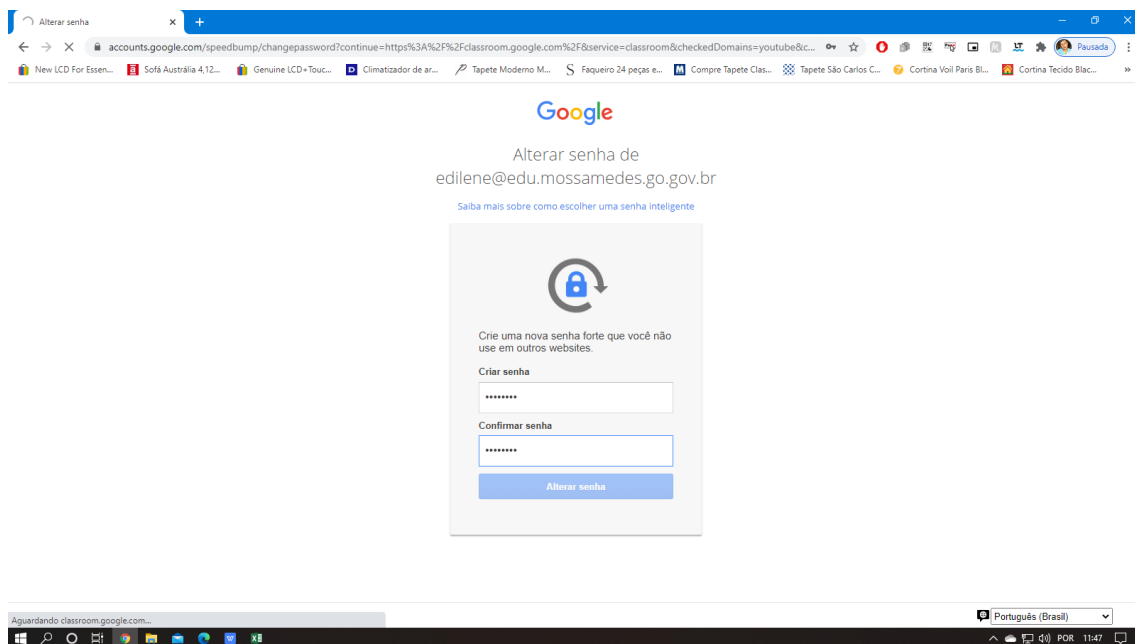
Alterar senha

accounts.google.com/speedbump/changepassword?continue=https%3A%2F%2Fclassroom.google.com%2F&service=classroom&checkedDomains=youtube&c...

Pausada

New LCD For Essen... | Sofá Austrália 4,12... | Genuine LCD+Touc... | Climatizador de ar... | Tapete Moderno M... | Faqueiro 24 peças e... | Compre Tapete Clas... | Tapete São Carlos C... | Cortina Voil Paris Bl... | Cortina Tecido Blac...

Google

Alterar senha de edilene@edu.mossamedes.go.gov.br

Saiba mais sobre como escolher uma senha inteligente

Crie uma nova senha forte que você não use em outros websites.

Criar senha

••••••••

Confirmar senha

••••••••

Alterar senha

Aguardando classroom.google.com...

Português (Brasil)

POR 11:47